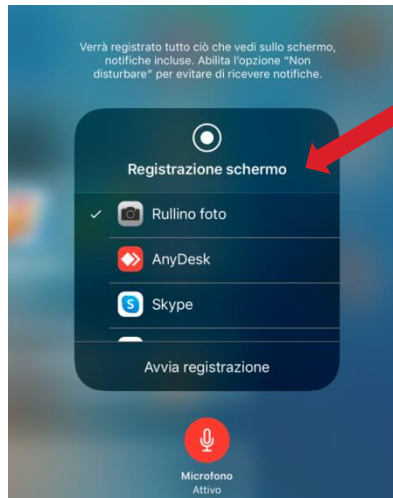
Verrà registrato tutto ciò che vedi sullo schermo, notifiche incluse. Abilita l'opzione "Non disturbare" per evitare di ricevere notifiche.

Registrazione schermo

✓ Rullino foto

AnyDesk

Skype

Avvia registrazione

Microfono
Attivo